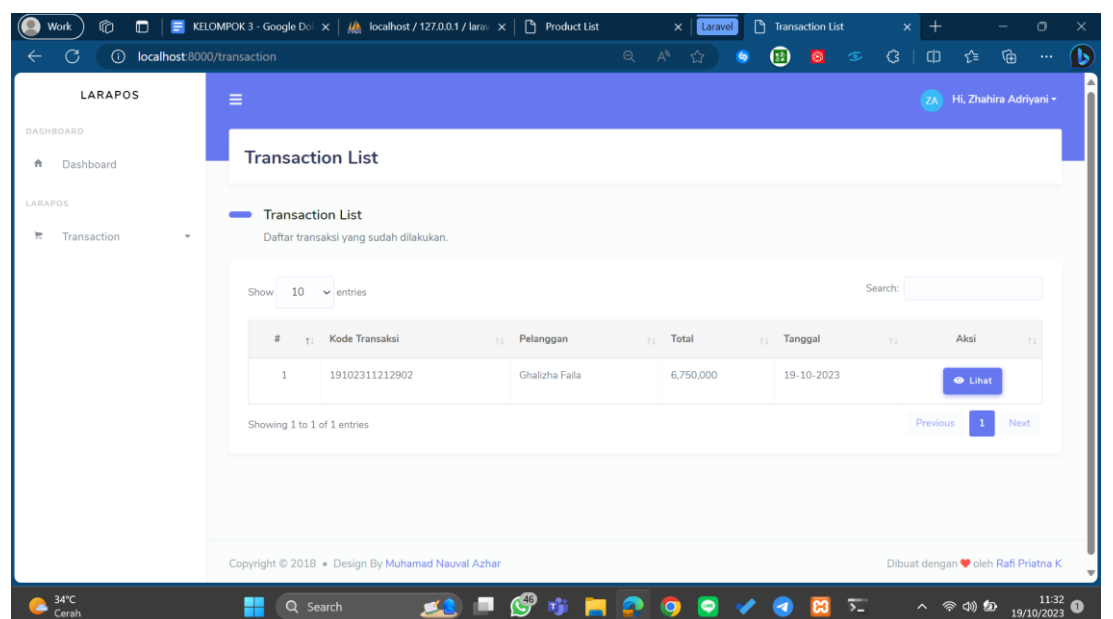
Work

KELOMPOK 3 - Google Do ×

localhost / 127.0.0.1 / larav ×

Product List ×

Laravel

Transaction List ×

localhost:8000/transaction

LARAPOS

DASHBOARD

Dashboard

LARAPOS

Transaction

ZA Hi, Zhahira Adriyani

Transaction List

Transaction List

Daftar transaksi yang sudah dilakukan.

Show 10 entries

Search:

| # | Kode Transaksi | Pelanggan | Total | Tanggal | Aksi |
|---|---|---|---|---|---|
| 1 | 19102311212902 | Ghalizha Faila | 6,750,000 | 19-10-2023 | Lihat |

Showing 1 to 1 of 1 entries

Previous 1 Next

Copyright © 2018 • Design By Muhamad Nauval Azhar

Dibuat dengan ❤ oleh Rafi Priatna K

34°C
Cerah

Search

46

11:32
19/10/2023